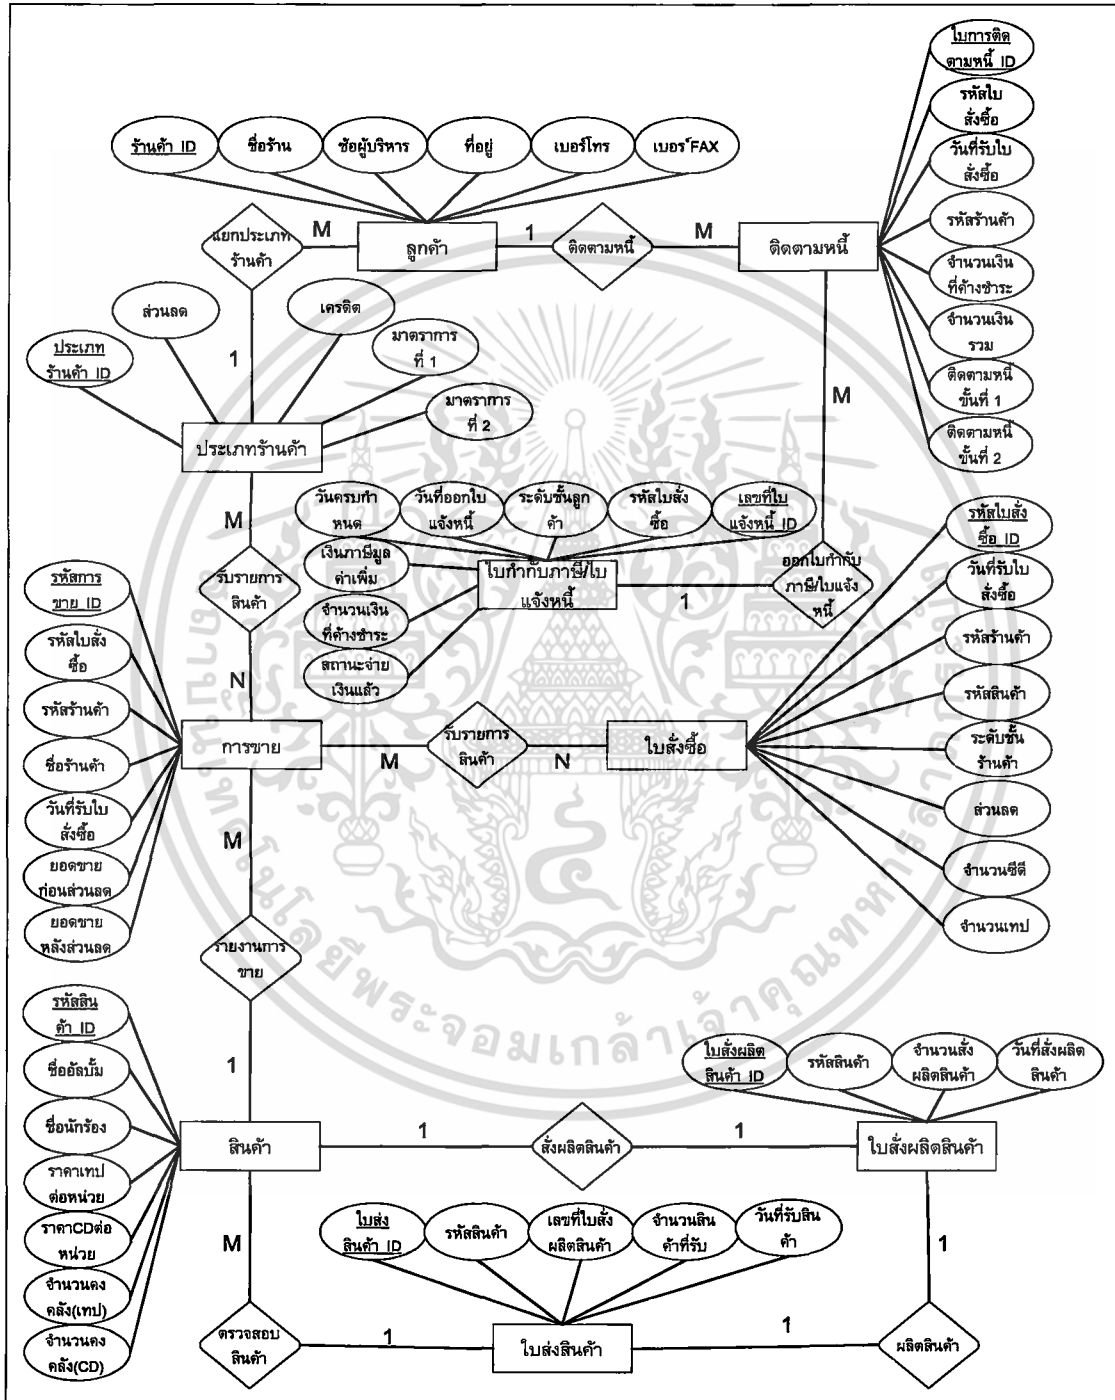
ใบการติดตามหนี้ ID
รหัสใบสั่งซื้อ
วันที่รับใบสั่งซื้อ
รหัสร้านค้า
จำนวนเงินที่ค้างชำระ
จำนวนเงินรวม
ติดตามหนี้ขั้นที่ 1
ติดตามหนี้ขั้นที่ 2

ร้านค้า ID
ชื่อร้าน
ช้อผู้บริหาร
ที่อยู่
เบอร์โทร
เบอร์FAX

แยกประเภทร้านค้า
M
ลูกค้า
1
ติดตามหนี้
M
ติดตามหนี้

ส่วนลด
เครดิต
มาตราการที่ 1
ประเภทร้านค้า ID
1
มาตราการที่ 2
ประเภทร้านค้า
M

วันครบกำหนด
วันที่ออกใบแจ้งหนี้
ระดับชั้นลูกค้า
รหัสใบสั่งซื้อ
เลขที่ใบแจ้งหนี้ ID
เงินภาษีมูลค่าเพิ่ม
ใบกำกับภาษี/ใบแจ้งหนี้
ออกใบกำกับภาษี/ใบแจ้งหนี้
1
จำนวนเงินที่ค้างชำระ
สถานะจ่ายเงินแล้ว

M
รับรายการสินค้า
N

รหัสการขาย ID
รหัสใบสั่งซื้อ
รหัสร้านค้า
ชื่อร้านค้า
วันที่รับใบสั่งซื้อ
ยอดขายก่อนส่วนลด
ยอดขายหลังส่วนลด

การขาย
M
รับรายการสินค้า
N
ใบสั่งซื้อ

รหัสใบสั่งซื้อ ID
วันที่รับใบสั่งซื้อ
รหัสร้านค้า
รหัสสินค้า
ระดับชั้นร้านค้า
ส่วนลด
จำนวนซีดี
จำนวนเทป

M
รายงานการขาย
1

รหัสสินค้า ID
ชื่ออัลบั้ม
ชื่อนักร้อง
ราคาเทปต่อหน่วย
ราคาCDต่อหน่วย
จำนวนคงคลัง(เทป)
จำนวนคงคลัง(CD)

ใบสั่งผลิตสินค้า ID
รหัสสินค้า
จำนวนสั่งผลิตสินค้า
วันที่สั่งผลิตสินค้า

สินค้า
1
สั่งผลิตสินค้า
1
ใบสั่งผลิตสินค้า

ใบส่งสินค้า ID
รหัสสินค้า
เลขที่ใบสั่งผลิตสินค้า
จำนวนสินค้าที่รับ
วันที่รับสินค้า

M
1
ตรวจสอบสินค้า
1
ใบส่งสินค้า
1
ผลิตสินค้า

มหาวิทยาลัยเทคโนโลยีพระจอมเกล้าเจ้าคุณทหาร